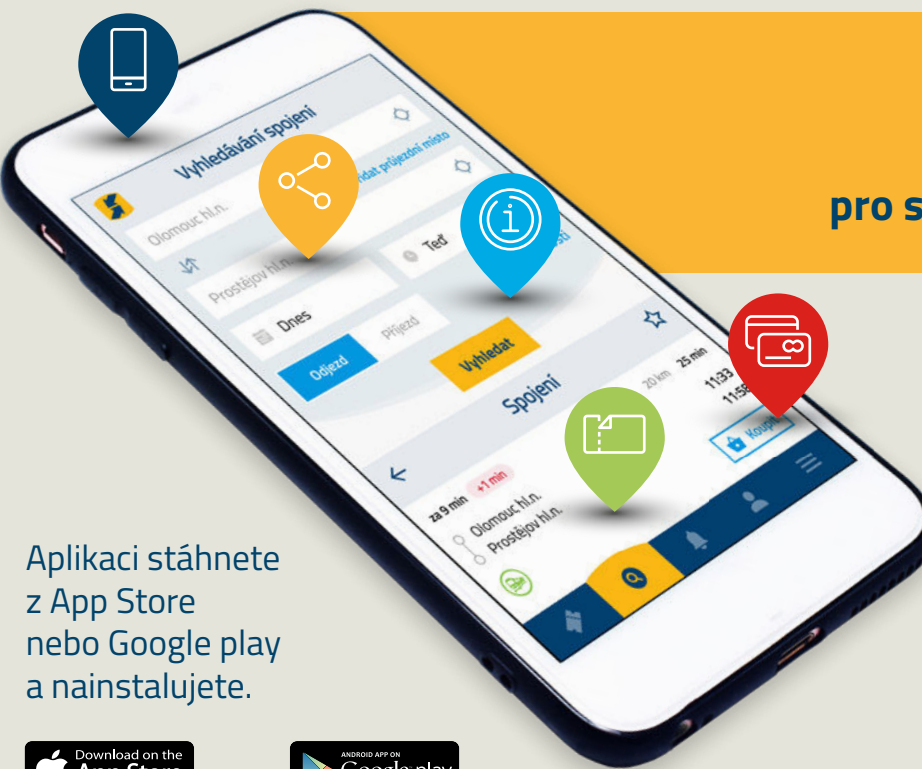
Vyhledávání spojení

Olomouc hl.n.

Přidat průjezdní místo

Prostějov hl.n.

Teď

Dnes

Odjezd

Příjezd

Vyhledat

Spojení

20 km 25 min

11:33

11:58

Koupit

za 9 min +1 min

Olomouc hl.n.

Prostějov hl.n.

pro s

Aplikaci stáhnete z App Store nebo Google play a nainstalujete.

Download on the App Store

ANDROID APP ON Google play